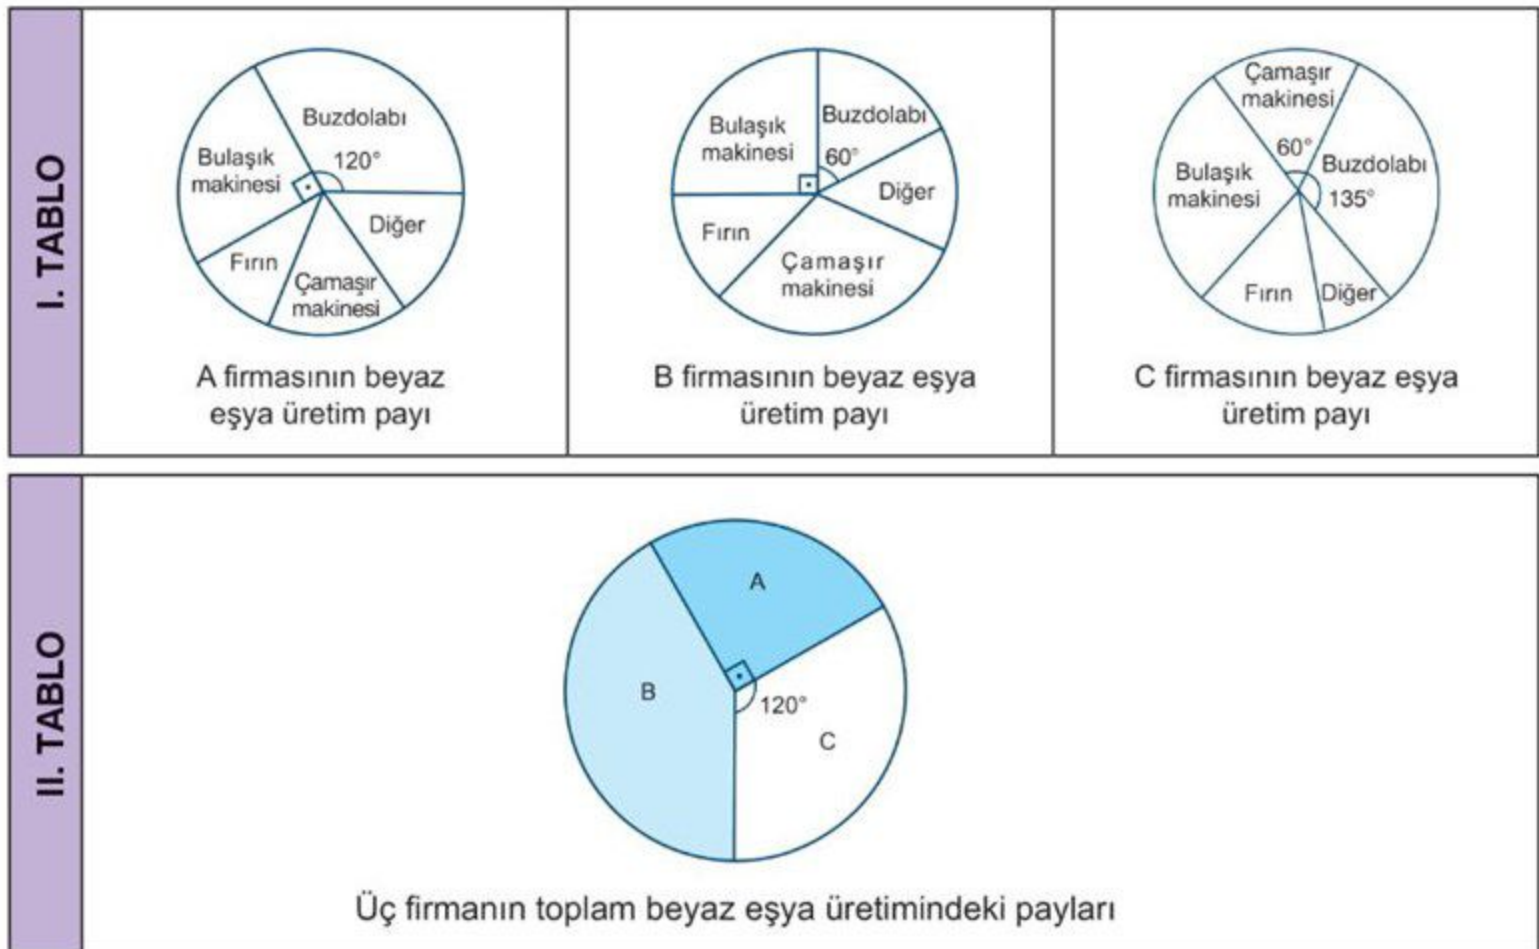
I. TABLO

Buzdolabı
Bulaşık makinesi
$120°$
Diğer
Fırın
Çamaşır makinesi

A firmasının beyaz eşya üretim payı

Bulaşık makinesi
Buzdolabı
$60°$
Diğer
Fırın
Çamaşır makinesi

B firmasının beyaz eşya üretim payı

Çamaşır makinesi
$60°$
Bulaşık makinesi
Buzdolabı
$135°$
Fırın
Diğer

C firmasının beyaz eşya üretim payı

II. TABLO

A
B
$120°$
C

Üç firmanın toplam beyaz eşya üretimindeki payları